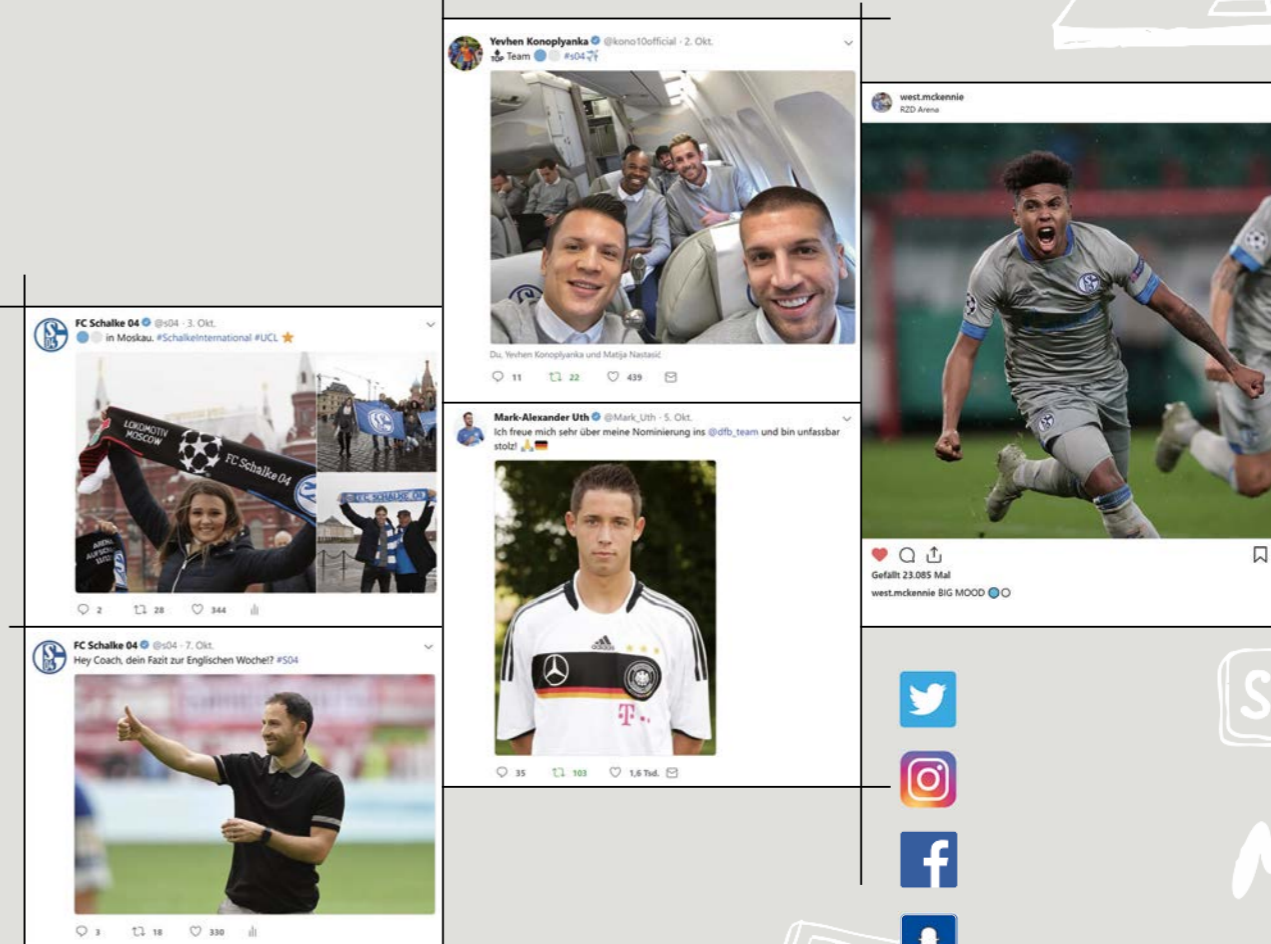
Yevhen Konoplyanka @kono10official · 2. Okt.
TOP Team #s04

Du, Yevhen Konoplyanka und Matija Nastasić

11 22 439

west.mckennie
RZD Arena

Gefällt 23.085 Mal
west.mckennie BIG MOOD

FC Schalke 04 @s04 · 3. Okt.
in Moskau. #SchalkeInternational #UCL

LOKOMOTIV MOSCOW
FC Schalke 04
FC SCHALKE 04

2 28 344

Mark-Alexander Uth @Mark_Uth · 5. Okt.
Ich freue mich sehr über meine Nominierung ins @dfb_team und bin unfassbar stolz!

35 103 1,6 Tsd.

FC Schalke 04 @s04 · 7. Okt.
Hey Coach, dein Fazit zur Englischen Woche!? #S04

3 18 330